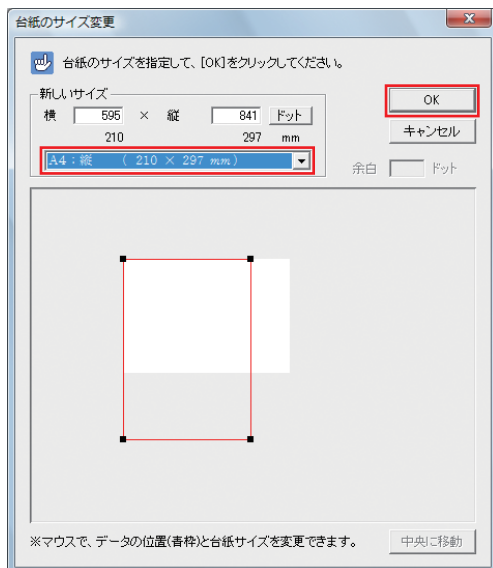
台紙のサイズ変更

台紙のサイズを指定して、[OK]をクリックしてください。

新しいサイズ
横 595 × 縦 841 ドット
210 297 mm
A4：縦 ( 210 × 297 mm)

OK
キャンセル
余白 ドット

※マウスで、データの位置(青枠)と台紙サイズを変更できます。
中央に移動